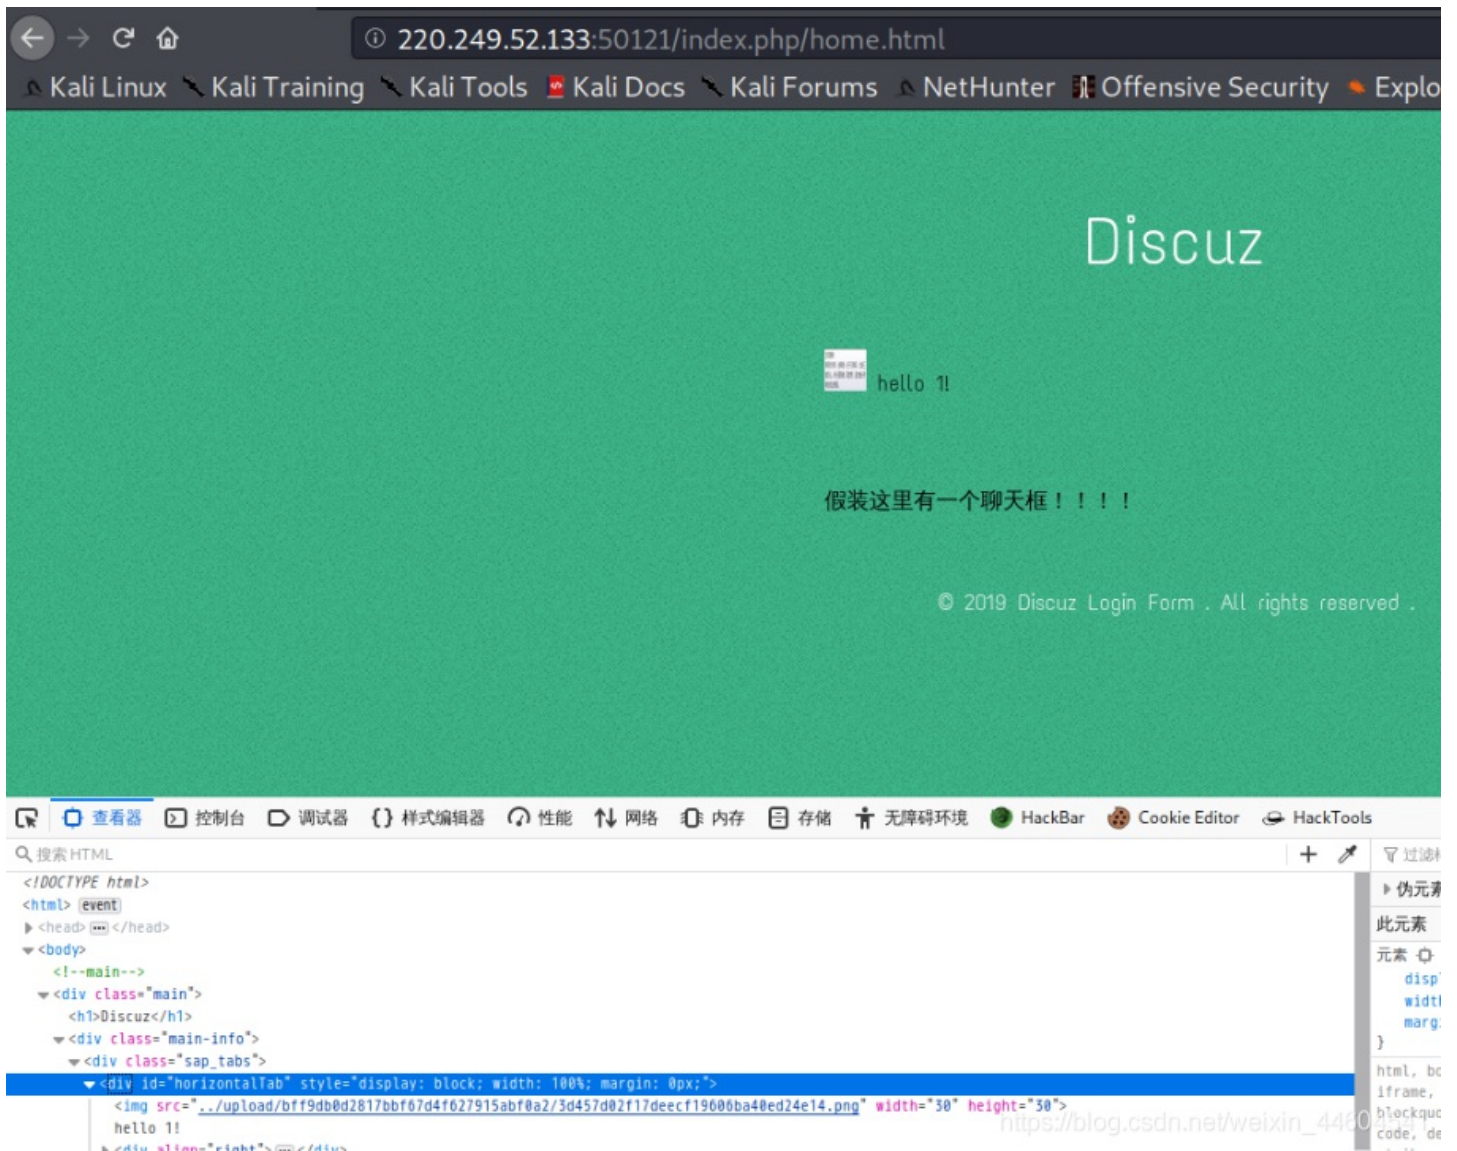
220.249.52.133:50121/index.php/home.html

Kali Linux Kali Training Kali Tools Kali Docs Kali Forums NetHunter Offensive Security Explo

Discuz

hello 1!

假装这里有一个聊天框！！！！

© 2019 Discuz Login Form . All rights reserved .

查看器 控制台 调试器 {} 样式编辑器 性能 网络 内存 存储 无障碍环境 HackBar Cookie Editor HackTools

搜索 HTML

过滤

<!DOCTYPE html>
<html> event
<head> ··· </head>
<body>
<!--main-->
<div class="main">
<h1>Discuz</h1>
<div class="main-info">
<div class="sap_tabs">
<div id="horizontalTab" style="display: block; width: 100%; margin: 0px;">
<img src="../upload/bff9db0d2817bbf67d4f627915abf0a2/3d457d02f17deecf19606ba40ed24e14.png" width="30" height="30">
hello 1!
<div align="right"> ··· </div>

伪元素
此元素
元素
disp
widt
marg
}
html, bo
iframe,
blockquo
code, de

https://blog.csdn.net/weixin_446